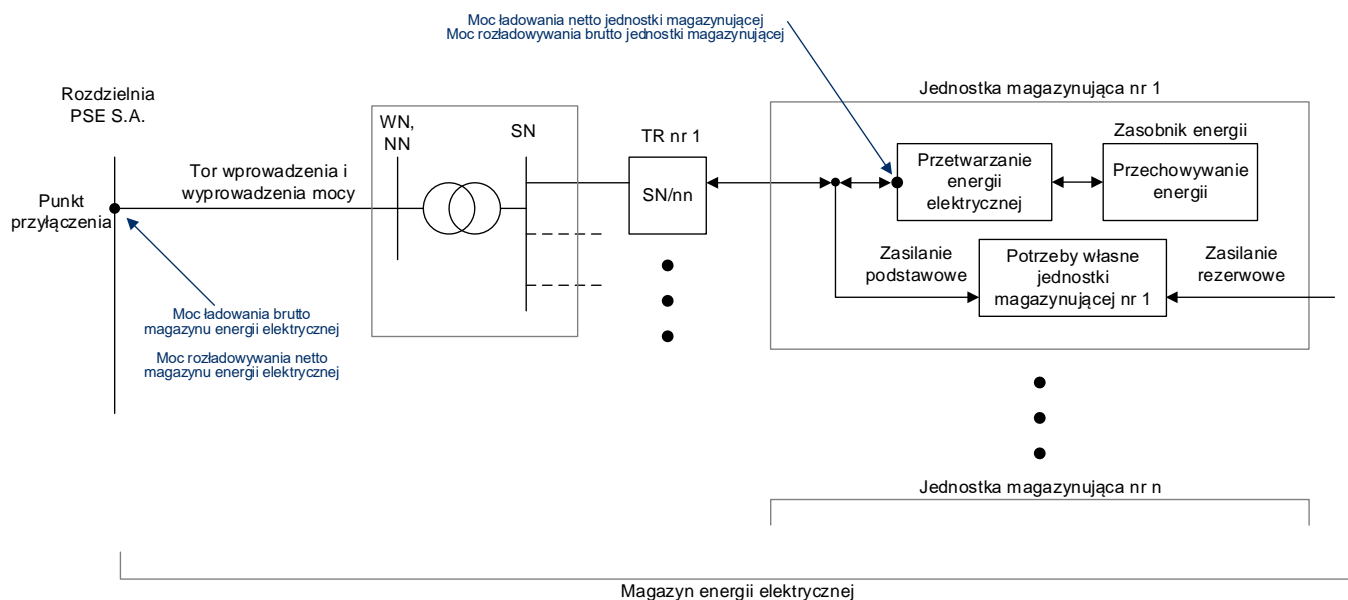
Moc ładowania netto jednostki magazynującej
Moc rozładowywania brutto jednostki magazynującej

Rozdzielnia PSE S.A.

Jednostka magazynująca nr 1

WN, NN

SN

TR nr 1

Zasobnik energii

Tor wprowadzenia i wyprowadzenia mocy

Punkt przyłączenia

SN/nn

Przetwarzanie energii elektrycznej

Przechowywanie energii

Zasilanie podstawowe

Potrzeby własne jednostki magazynującej nr 1

Zasilanie rezerwowe

Moc ładowania brutto magazynu energii elektrycznej

Moc rozładowywania netto magazynu energii elektrycznej

Jednostka magazynująca nr n

Magazyn energii elektrycznej